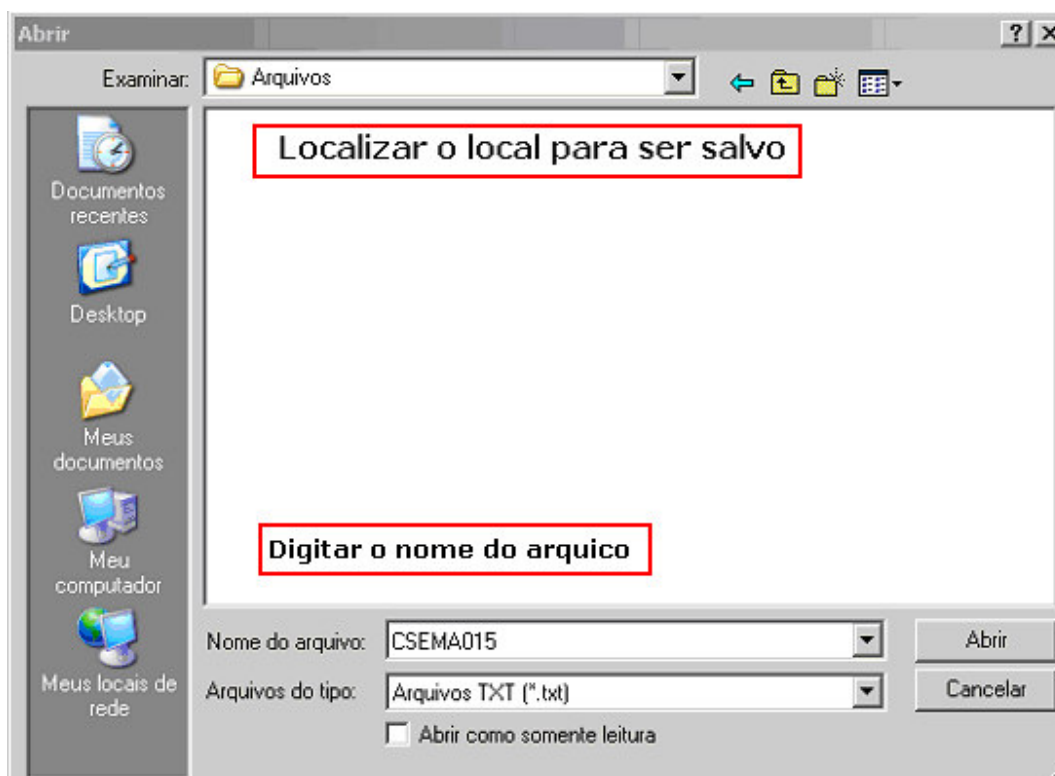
Abrir

?

Examinar: Arquivos

Documentos recentes

Desktop

Meus documentos

Meu computador

Meus locais de rede

Localizar o local para ser salvo

Digitar o nome do arquico

Nome do arquivo: CSEMA015

Arquivos do tipo: Arquivos TXT (*.txt)

Abrir como somente leitura

Abrir

Cancelar